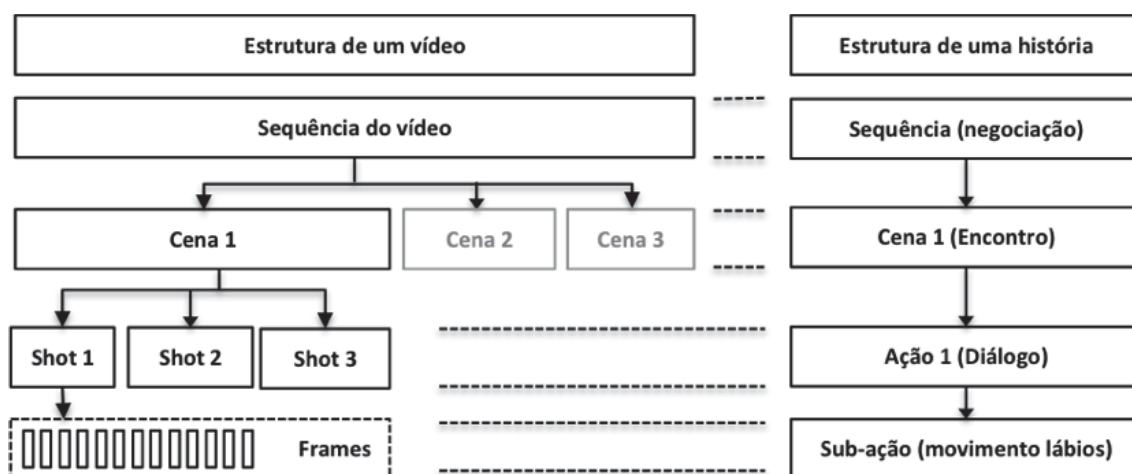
Estrutura de um vídeo

Estrutura de uma história

Sequência do vídeo

Sequência (negociação)

Cena 1

Cena 2

Cena 3

Cena 1 (Encontro)

Shot 1

Shot 2

Shot 3

Ação 1 (Diálogo)

Frames

Sub-ação (movimento lábios)